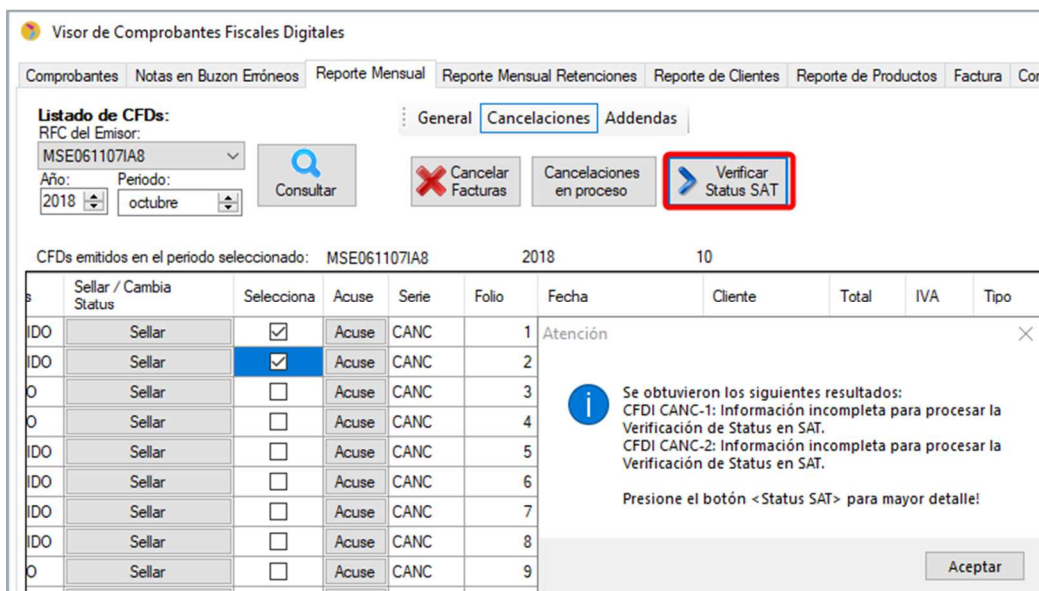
Visor de Comprobantes Fiscales Digitales

Comprobantes | Notas en Buzon Erróneos | Reporte Mensual | Reporte Mensual Retenciones | Reporte de Clientes | Reporte de Productos | Factura | Co

Listado de CFDs:
RFC del Emisor:
MSE061107IA8
Año: 2018
Periodo: octubre
Consultar

General | Cancelaciones | Addendas

Cancelar Facturas
Cancelaciones en proceso
Verificar Status SAT

CFDs emitidos en el periodo seleccionado: MSE061107IA8 2018 10

| s | Sellar / Cambia Status | Selecciona | Acuse | Serie | Folio | Fecha | Cliente | Total | IVA | Tipo |
|---|---|---|---|---|---|---|---|---|---|---|
| IDO | Sellar | ☑ | Acuse | CANC | 1 | | | | | |
| IDO | Sellar | ☑ | Acuse | CANC | 2 | | | | | |
| O | Sellar | ☐ | Acuse | CANC | 3 | | | | | |
| O | Sellar | ☐ | Acuse | CANC | 4 | | | | | |
| IDO | Sellar | ☐ | Acuse | CANC | 5 | | | | | |
| IDO | Sellar | ☐ | Acuse | CANC | 6 | | | | | |
| IDO | Sellar | ☐ | Acuse | CANC | 7 | | | | | |
| IDO | Sellar | ☐ | Acuse | CANC | 8 | | | | | |
| O | Sellar | ☐ | Acuse | CANC | 9 | | | | | |

Atención

Se obtuvieron los siguientes resultados:
CFDI CANC-1: Información incompleta para procesar la Verificación de Status en SAT.
CFDI CANC-2: Información incompleta para procesar la Verificación de Status en SAT.

Presione el botón <Status SAT> para mayor detalle!

Aceptar